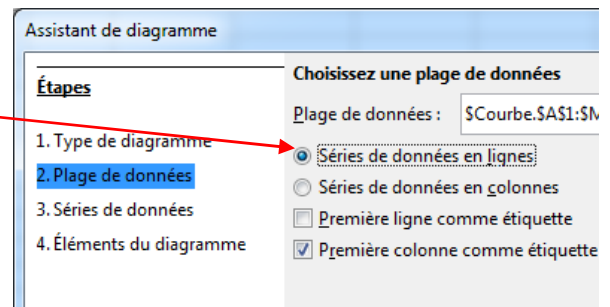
Assistant de diagramme

Étapes

1. Type de diagramme

2. Plage de données

3. Séries de données

4. Éléments du diagramme

Choisissez une plage de données

Plage de données : $Courbe.$A$1:$M

Séries de données en lignes

Séries de données en colonnes

Première ligne comme étiquette

Première colonne comme étiquette